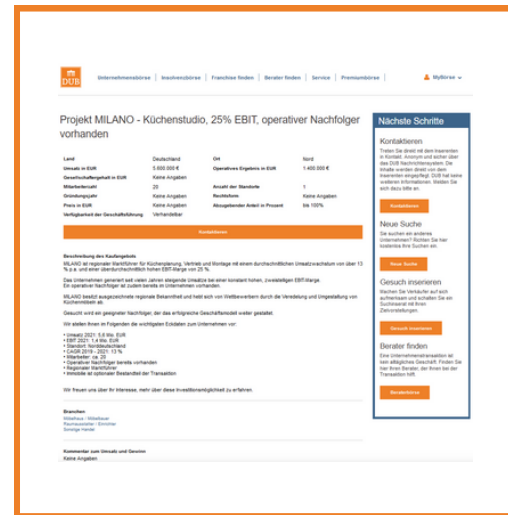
DUB

Unternehmensbörse | Insolvenzbörse | Franchise finden | Berater finden | Service | Premiumbörse

MyBörse

Projekt MILANO - Küchenstudio, 25% EBIT, operativer Nachfolger vorhanden

| Land | Deutschland | Ort | Nord |
|---|---|---|---|
| Umsatz in EUR | 5.600.000 € | Operatives Ergebnis in EUR | 1.400.000 € |
| Gesellschaftergehalt in EUR | Keine Angaben | | |
| Mitarbeiterzahl | 20 | Anzahl der Standorte | 1 |
| Gründungsjahr | Keine Angaben | Rechtsform | Keine Angaben |
| Preis in EUR | Keine Angaben | Abzugebender Anteil in Prozent | bis 100% |
| Verfügbarkeit der Geschäftsführung | Verhandelbar | | |

Kontaktieren

Beschreibung des Kaufangebots

MILANO ist regionaler Marktführer für Küchenplanung, Vertrieb und Montage mit einem durchschnittlichen Umsatzwachstum von über 13 % p.a. und einer überdurchschnittlich hohen EBIT-Marge von 25 %.

Das Unternehmen generiert seit vielen Jahren steigende Umsätze bei einer konstant hohen, zweistelligen EBIT-Marge. Ein operativer Nachfolger ist zudem bereits im Unternehmen vorhanden.

MILANO besitzt ausgezeichnete regionale Bekanntheit und hebt sich von Wettbewerbern durch die Veredelung und Umgestaltung von Küchenmöbeln ab.

Gesucht wird ein geeigneter Nachfolger, der das erfolgreiche Geschäftsmodell weiter gestaltet.

Wir stellen Ihnen im Folgenden die wichtigsten Eckdaten zum Unternehmen vor:

• Umsatz 2021: 5,6 Mio. EUR
• EBIT 2021: 1,4 Mio. EUR
• Standort: Norddeutschland
• CAGR 2019 - 2021: 13 %
• Mitarbeiter: ca. 20
• Operativer Nachfolger bereits vorhanden
• Regionaler Marktführer
• Immobile ist optionaler Bestandteil der Transaktion

Wir freuen uns über Ihr Interesse, mehr über diese Investitionsmöglichkeit zu erfahren.

Branchen
Möbelhaus / Möbelbauer
Raumausstatter / Schreiner
Sonstige Händler

Kommentar zum Umsatz und Gewinn
Keine Angaben

Nächste Schritte

Kontaktieren
Treten Sie direkt mit dem Inserenten in Kontakt. Anonym und sicher über das DUB Nachrichtensystem. Die Inhalte werden direkt von dem Inserenten eingepflegt. DUB hat keine weiteren Informationen. Melden Sie sich dazu bitte an.
Kontaktieren

Neue Suche
Sie suchen ein anderes Unternehmen? Richten Sie hier kostenlos Ihre Suchen ein.
Neue Suche

Gesuch inserieren
Machen Sie Verkäufer auf sich aufmerksam und schalten Sie ein Suchinserat mit Ihren Zielvorstellungen.
Gesuch inserieren

Berater finden
Eine Unternehmenstransaktion ist kein alltägliches Geschäft. Finden Sie hier Ihren Berater, der Ihnen bei der Transaktion hilft.
Berater finden